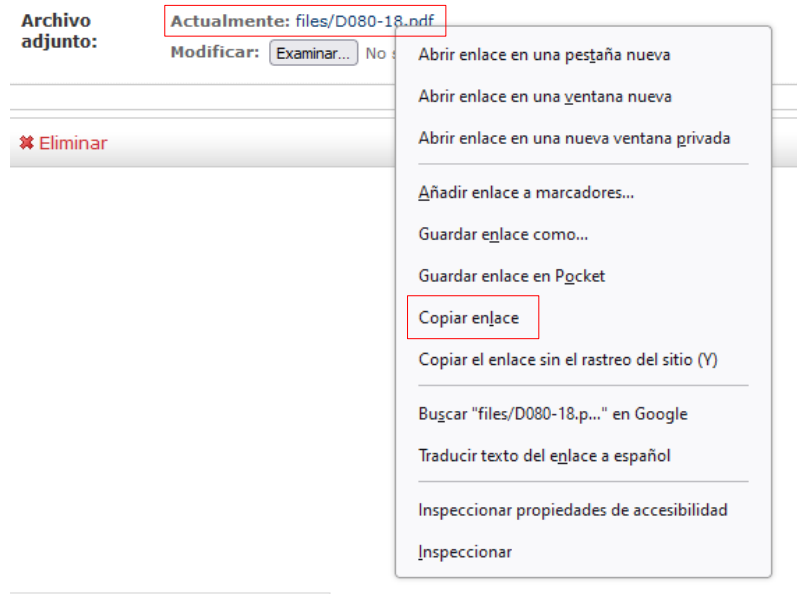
Archivo adjunto:

Actualmente: files/D080-18.pdf

Modificar: Examinar... No s

✖ Eliminar

Abrir enlace en una pestaña nueva

Abrir enlace en una ventana nueva

Abrir enlace en una nueva ventana privada

Añadir enlace a marcadores...

Guardar enlace como...

Guardar enlace en Pocket

Copiar enlace

Copiar el enlace sin el rastreo del sitio (Y)

Buscar "files/D080-18.p..." en Google

Traducir texto del enlace a español

Inspeccionar propiedades de accesibilidad

Inspeccionar